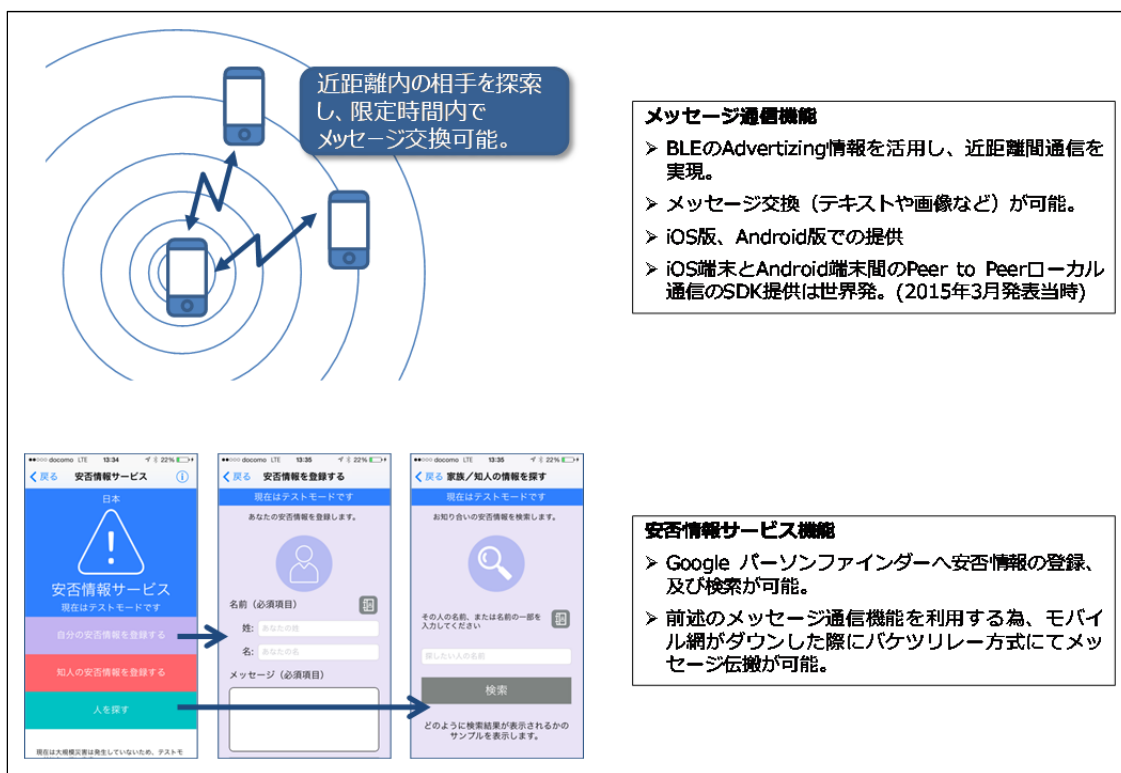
近距離内の相手を探索し、限定時間内でメッセージ交換可能。

メッセージ通信機能
➢ BLEのAdvertizing情報を活用し、近距離間通信を実現。
➢ メッセージ交換（テキストや画像など）が可能。
➢ iOS版、Android版での提供
➢ iOS端末とAndroid端末間のPeer to Peerローカル通信のSDK提供は世界発。(2015年3月発表当時)

●●○○○ docomo LTE 13:34 22%
く戻る 安否情報サービス ⓘ
日本
安否情報サービス
現在はテストモードです
自分の安否情報を登録する
知人の安否情報を登録する
人を探す
現在は大規模災害は発生していないため、テストモ

●●○○○ docomo LTE 13:35 22%
く戻る 安否情報を登録する
現在はテストモードです
あなたの安否情報を登録します。
名前（必須項目）
姓: あなたの姓
名: あなたの名
メッセージ（必須項目）

●●○○○ docomo LTE 13:35 22%
く戻る 家族／知人の情報を探す
現在はテストモードです
お知り合いの安否情報を検索します。
その人の名前、または名前の一部を入力してください
探したい人の名前
検索
どのように検索結果が表示されるかのサンプルを表示します。

安否情報サービス機能
➢ Google パーソンファインダーへ安否情報の登録、及び検索が可能。
➢ 前述のメッセージ通信機能を利用する為、モバイル網がダウンした際にバケツリレー方式にてメッセージ伝搬が可能。